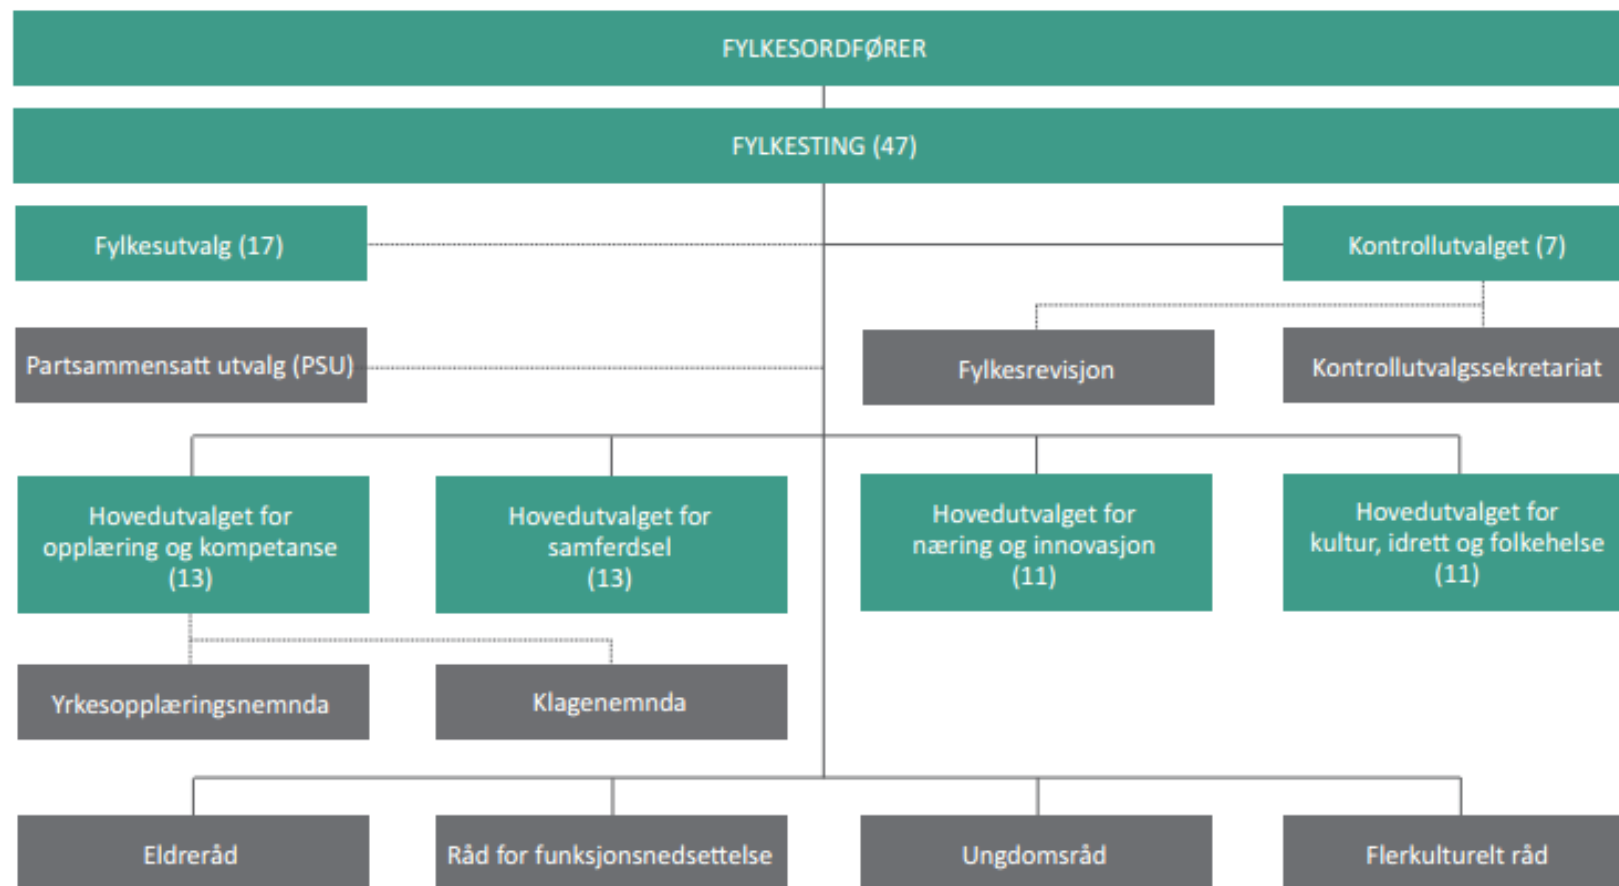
FYLKESORDFØRER

FYLKESTING (47)

Fylkesutvalg (17)

Kontrollutvalget (7)

Partsammensatt utvalg (PSU)

Fylkesrevisjon

Kontrollutvalgssekretariat

Hovedutvalget for opplæring og kompetanse (13)

Hovedutvalget for samferdsel (13)

Hovedutvalget for næring og innovasjon (11)

Hovedutvalget for kultur, idrett og folkehelse (11)

Yrkesopplæringsnemnda

Klagenemnda

Eldreråd

Råd for funksjonsnedsettelse

Ungdomsråd

Flerkulturelt råd